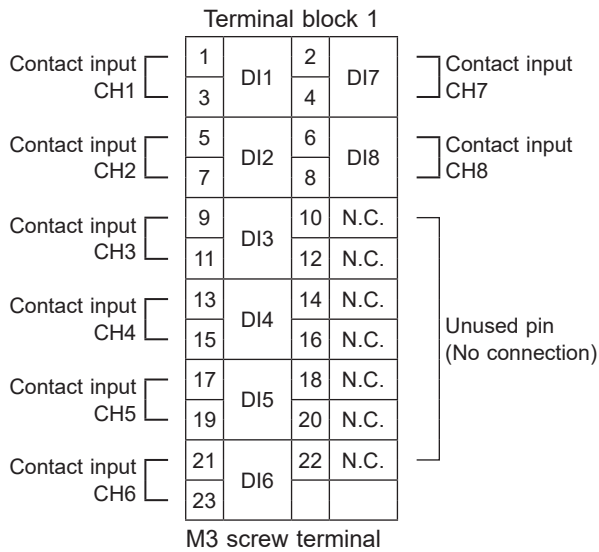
Terminal block 1

| | | | |
|---|---|---|---|
| 1 | DI1 | 2 | DI7 |
| 3 | | 4 | |
| 5 | DI2 | 6 | DI8 |
| 7 | | 8 | |
| 9 | DI3 | 10 | N.C. |
| 11 | | 12 | N.C. |
| 13 | DI4 | 14 | N.C. |
| 15 | | 16 | N.C. |
| 17 | DI5 | 18 | N.C. |
| 19 | | 20 | N.C. |
| 21 | DI6 | 22 | N.C. |
| 23 | | | |

Contact input CH1
Contact input CH2
Contact input CH3
Contact input CH4
Contact input CH5
Contact input CH6
Contact input CH7
Contact input CH8
Unused pin (No connection)

M3 screw terminal